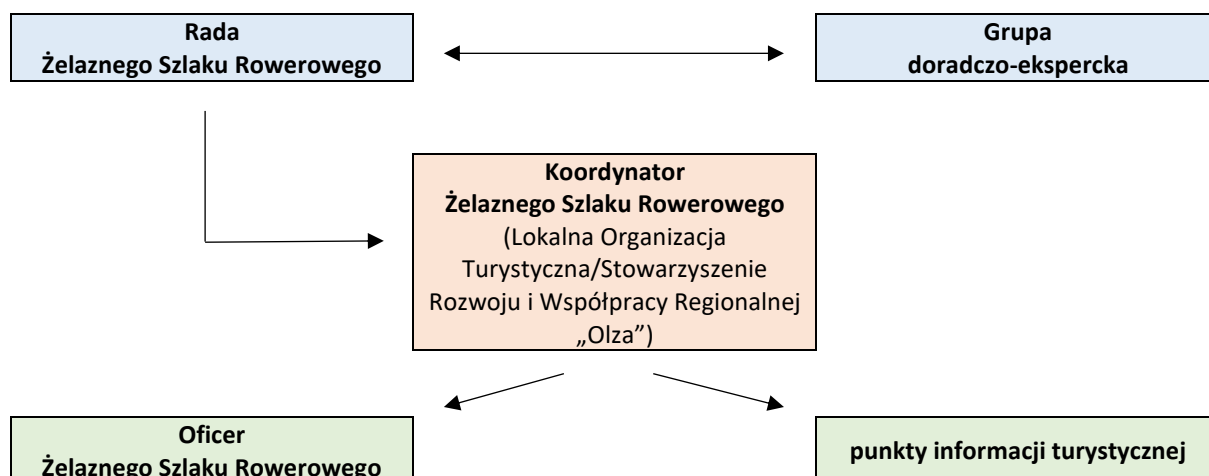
**Rada Żelaznego Szlaku Rowerowego**

**Grupa doradczo-ekspercka**

**Koordynator Żelaznego Szlaku Rowerowego**
(Lokalna Organizacja Turystyczna/Stowarzyszenie Rozwoju i Współpracy Regionalnej „Olza")

**Oficer Żelaznego Szlaku Rowerowego**

**punkty informacji turystycznej**